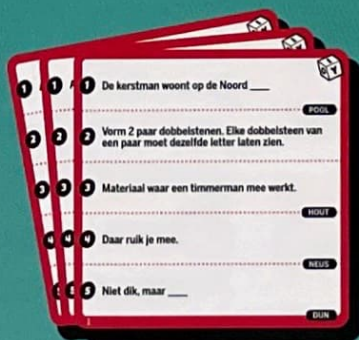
1 De kerstman woont op de Noord ___

POOL

2 Vorm 2 paar dobbelstenen. Elke dobbelsteen van een paar moet dezelfde letter laten zien.

3 Materiaal waar een timmerman mee werkt.

HOUT

4 Daar ruik je mee.

NEUS

5 Niet dik, maar ___

DUN